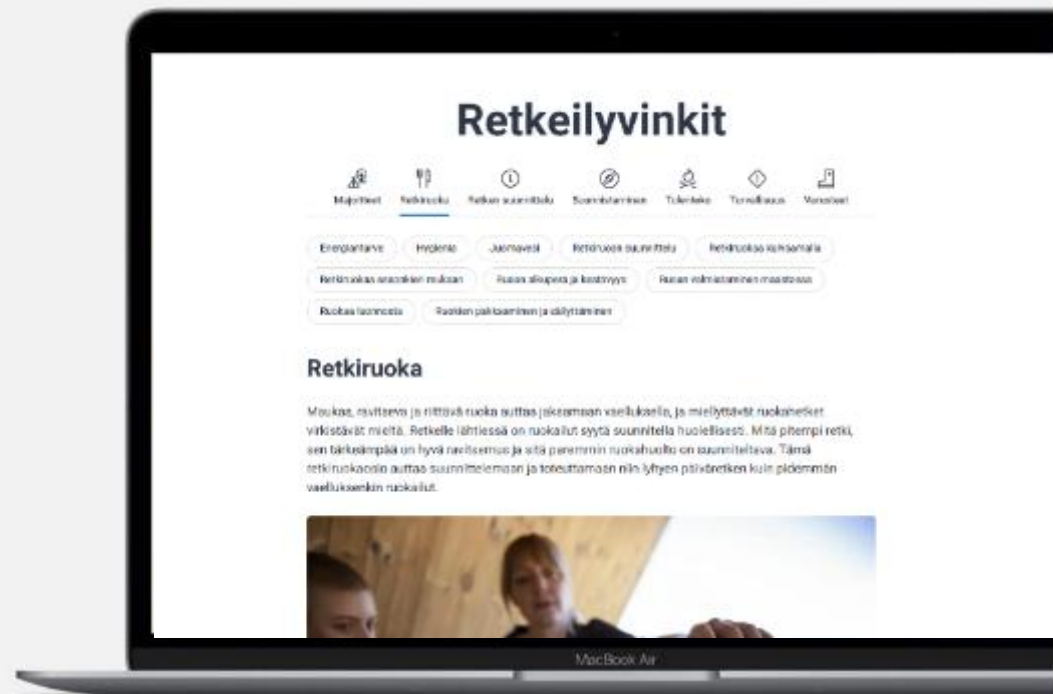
Retkeilyvinkit

Majoitteet Retkiruoka Retken suunnittelu Suunnistaminen Tulenteko Turvallisuus Varusteet

Energiantarve Hygienia Juomavesi Retkiruoan suunnittelu Retkiruokaa kuivaamalla

Retkiruokaa vaiiakien mukaan Ruoan alkuperä ja kestävyys Ruoan valmistaminen maastossa

Ruokaa luonnosta Ruokien pakkaaminen ja säilyttäminen

Retkiruoka

Maukas, ravitseva ja riittävä ruoka auttaa jaksamaan vaelluksella, ja miellyttävät ruokahetket virkistävät mieltä. Retkelle lähtiessä on ruokailut syytä suunnitella huolellisesti. Mitä pitempi retki, sen tärkeimpää on hyvä ravitsemus ja sitä paremmin ruokahuolto on suunniteltava. Tämä retkiruokaosio auttaa suunnittelemaan ja toteuttamaan niin lyhyen päiväretken kuin pidemmän vaelluksenkin ruokailut.

MacBook Air